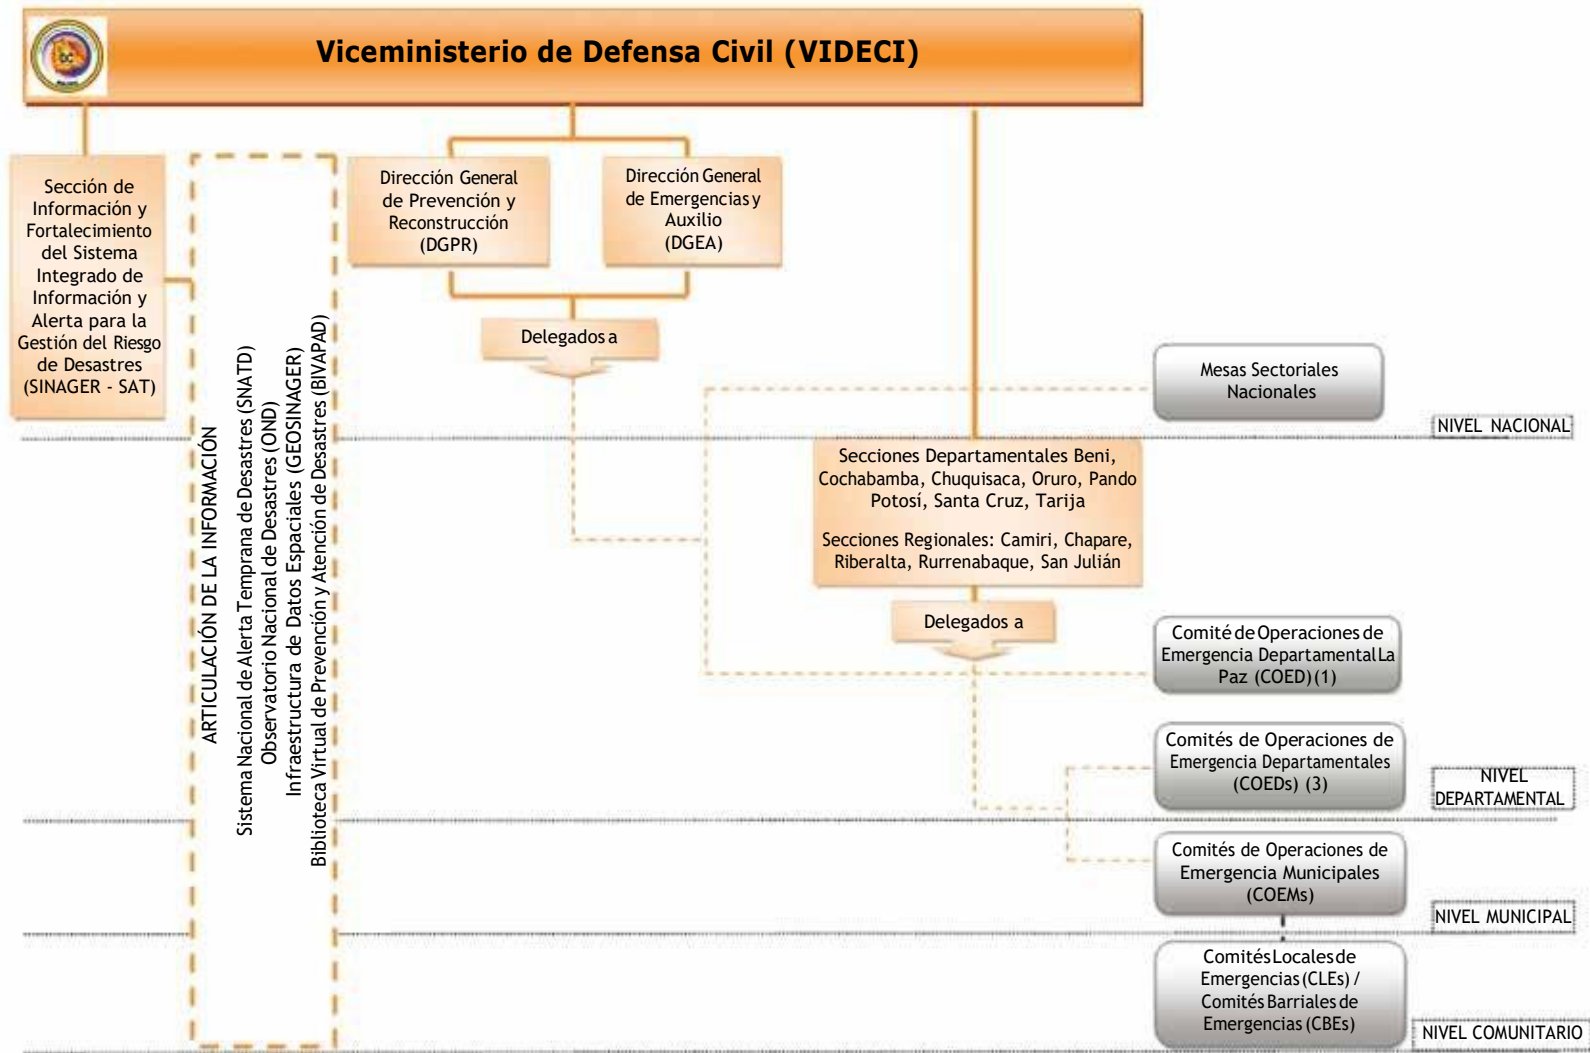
Viceministerio de Defensa Civil (VIDECI)

Sección de Información y Fortalecimiento del Sistema Integrado de Información y Alerta para la Gestión del Riesgo de Desastres (SINAGER - SAT)

ARTICULACIÓN DE LA INFORMACIÓN

Sistema Nacional de Alerta Temprana de Desastres (SNATD)
Observatorio Nacional de Desastres (OND)
Infraestructura de Datos Espaciales (GEOSINAGER)
Biblioteca Virtual de Prevención y Atención de Desastres (BIVAPAD)

Dirección General de Prevención y Reconstrucción (DGPR)

Dirección General de Emergencias y Auxilio (DGEA)

Delegados a

Mesas Sectoriales Nacionales

NIVEL NACIONAL

Secciones Departamentales Beni, Cochabamba, Chuquisaca, Oruro, Pando Potosí, Santa Cruz, Tarija

Secciones Regionales: Camiri, Chapare, Riberalta, Rurrenabaque, San Julián

Delegados a

Comité de Operaciones de Emergencia Departamental La Paz (COED) (1)

Comités de Operaciones de Emergencia Departamentales (COEDs) (3)

NIVEL DEPARTAMENTAL

Comités de Operaciones de Emergencia Municipales (COEMs)

NIVEL MUNICIPAL

Comités Locales de Emergencias (CLEs) / Comités Barriales de Emergencias (CBEs)

NIVEL COMUNITARIO